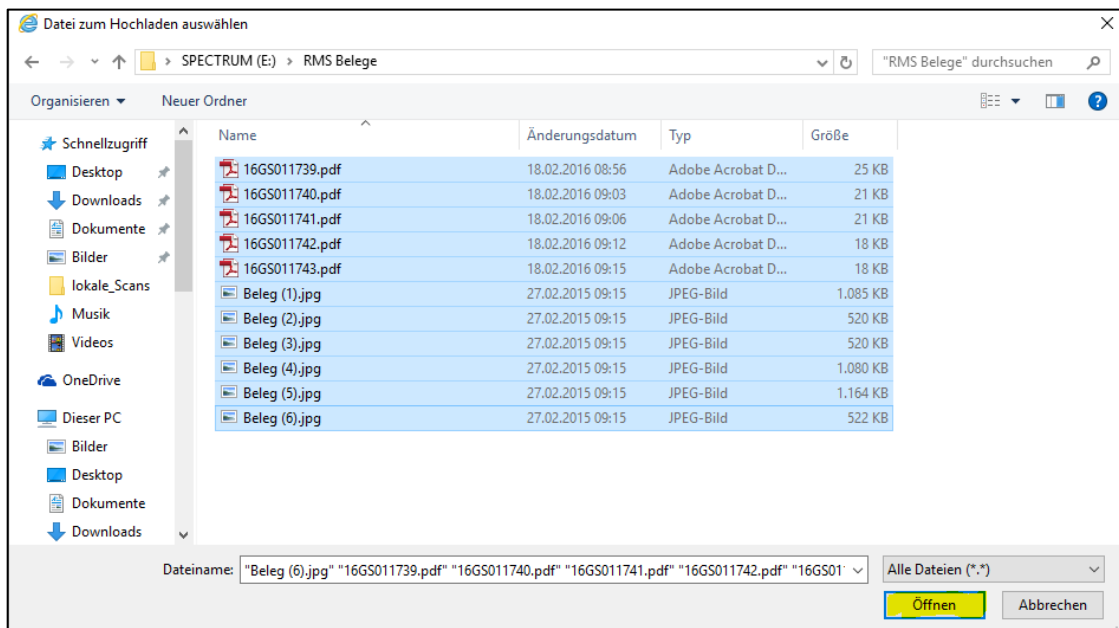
Datei zum Hochladen auswählen

SPECTRUM (E:) › RMS Belege

"RMS Belege" durchsuchen

Organisieren ▾ Neuer Ordner

Schnellzugriff
Desktop
Downloads
Dokumente
Bilder
lokale_Scans
Musik
Videos
OneDrive
Dieser PC
Bilder
Desktop
Dokumente
Downloads

| Name | Änderungsdatum | Typ | Größe |
|---|---|---|---|
| 16GS011739.pdf | 18.02.2016 08:56 | Adobe Acrobat D... | 25 KB |
| 16GS011740.pdf | 18.02.2016 09:03 | Adobe Acrobat D... | 21 KB |
| 16GS011741.pdf | 18.02.2016 09:06 | Adobe Acrobat D... | 21 KB |
| 16GS011742.pdf | 18.02.2016 09:12 | Adobe Acrobat D... | 18 KB |
| 16GS011743.pdf | 18.02.2016 09:15 | Adobe Acrobat D... | 18 KB |
| Beleg (1).jpg | 27.02.2015 09:15 | JPEG-Bild | 1.085 KB |
| Beleg (2).jpg | 27.02.2015 09:15 | JPEG-Bild | 520 KB |
| Beleg (3).jpg | 27.02.2015 09:15 | JPEG-Bild | 520 KB |
| Beleg (4).jpg | 27.02.2015 09:15 | JPEG-Bild | 1.080 KB |
| Beleg (5).jpg | 27.02.2015 09:15 | JPEG-Bild | 1.164 KB |
| Beleg (6).jpg | 27.02.2015 09:15 | JPEG-Bild | 522 KB |

Dateiname: "Beleg (6).jpg" "16GS011739.pdf" "16GS011740.pdf" "16GS011741.pdf" "16GS011742.pdf" "16GS01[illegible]

Alle Dateien (*.*)

Öffnen Abbrechen